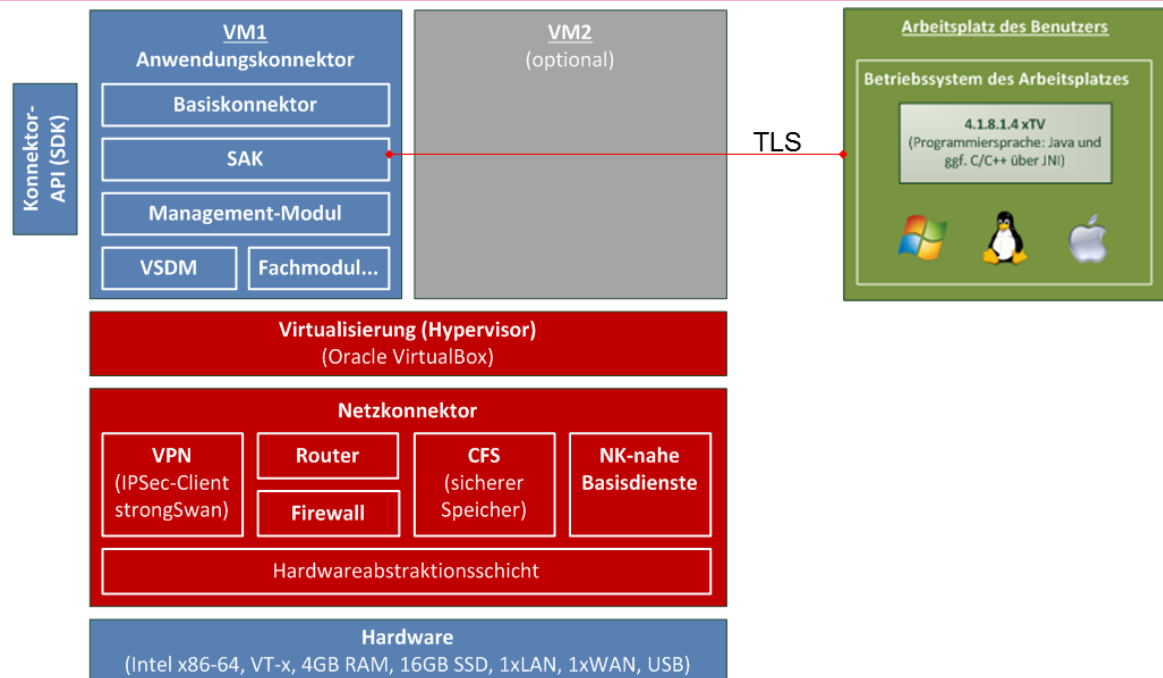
Konnektor-API (SDK)

VM1
Anwendungskonnektor

Basiskonnektor

SAK

Management-Modul

VSDM

Fachmodul...

VM2
(optional)

TLS

Arbeitsplatz des Benutzers

Betriebssystem des Arbeitsplatzes

4.1.8.1.4 xTV
(Programmiersprache: Java und ggf. C/C++ über JNI)

Virtualisierung (Hypervisor)
(Oracle VirtualBox)

Netzkonnektor

VPN
(IPSec-Client strongSwan)

Router

Firewall

CFS
(sicherer Speicher)

NK-nahe Basisdienste

Hardwareabstraktionsschicht

Hardware
(Intel x86-64, VT-x, 4GB RAM, 16GB SSD, 1xLAN, 1xWAN, USB)